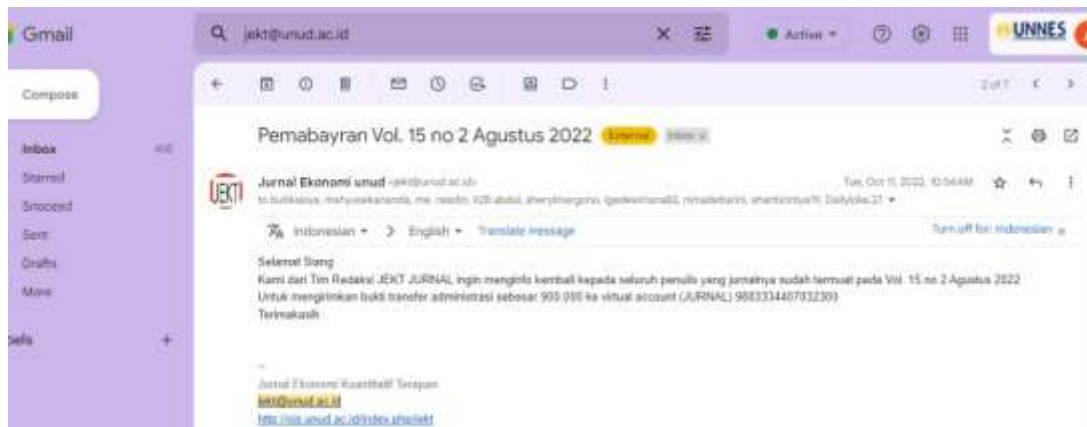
Gmail

jekt@unud.ac.id

Active

UNNES

Compose

Inbox

Starred

Snoozed

Sent

Drafts

More

Labels

2 of 7

Pemabayran Vol. 15 no 2 Agustus 2022 External Inbox

JEKT

Jurnal Ekonomi unud <jekt@unud.ac.id>

Tue, Oct 11, 2022, 10:54 AM

to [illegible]

Indonesian > English Translate message

Turn off for: Indonesian

Selamat Siang

Kami dari Tim Redaksi JEKT JURNAL ingin menginfo kembali kepada seluruh penulis yang jurnalnya sudah termuat pada Vol. 15 no 2 Agustus 2022

Untuk mengirimkan bukti transfer administrasi sebesar 900.000 ke virtual account (JURNAL) 9883334407932303

Terimakasih

--

Jurnal Ekonomi Kuantitatif Terapan

jekt@unud.ac.id

http://ojs.unud.ac.id/index.php/jekt